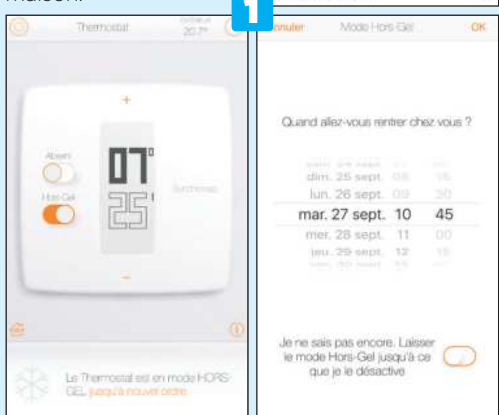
maison.

Thermostat

20.7°

+

Absent

Hors Gel

07°

25°

Synchronis

–

Le Thermostat est en mode HORS-GEL jusqu'à nouvel ordre

1

Annuler

Mode Hors-Gel

OK

Quand allez-vous rentrer chez vous ?

dim. 25 sept. 08 15

lun. 26 sept. 09 30

mar. 27 sept. 10 45

mer. 28 sept. 11 00

jeu. 29 sept. 12 15

Je ne sais pas encore. Laisser le mode Hors-Gel jusqu'à ce que je le désactive